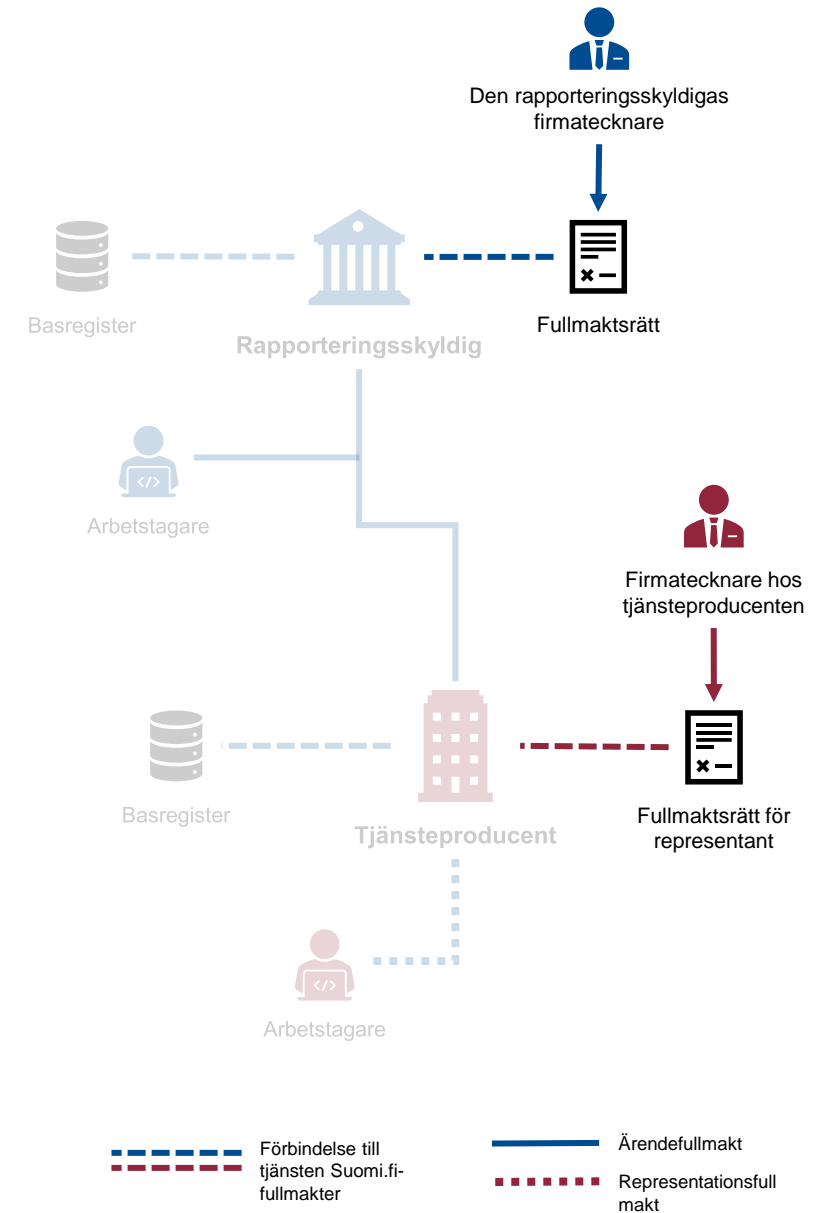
Den rapporteringsskyldigas firmatecknare

Basregister

Rapporteringsskyldig

Fullmaktsrätt

Arbetstagare

Firmatecknare hos tjänsteproducenten

Basregister

Tjänsteproducent

Fullmaktsrätt för representant

Arbetstagare

Förbindelse till tjänsten Suomi.fi-fullmakter

Ärendefullmakt

Representationsfullmakt